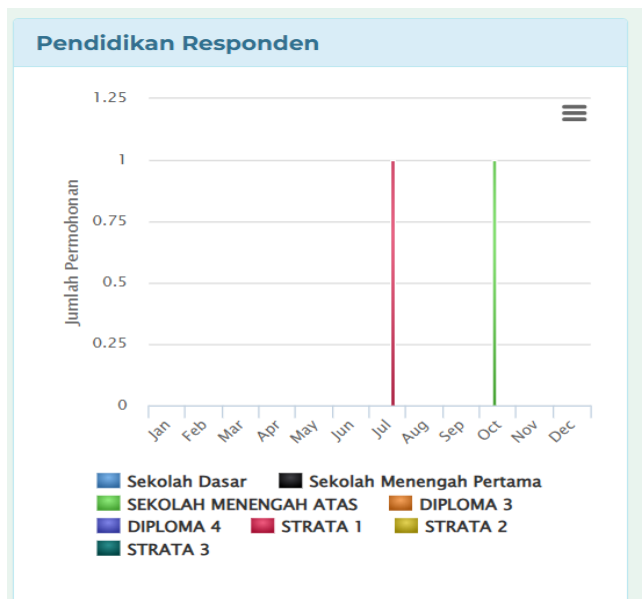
Pendidikan Responden

1.25
1
0.75
0.5
0.25
0

Jumlah Permohonan

Jan Feb Mar Apr May Jun Jul Aug Sep Oct Nov Dec

Sekolah Dasar
Sekolah Menengah Pertama
SEKOLAH MENENGAH ATAS
DIPLOMA 3
DIPLOMA 4
STRATA 1
STRATA 2
STRATA 3